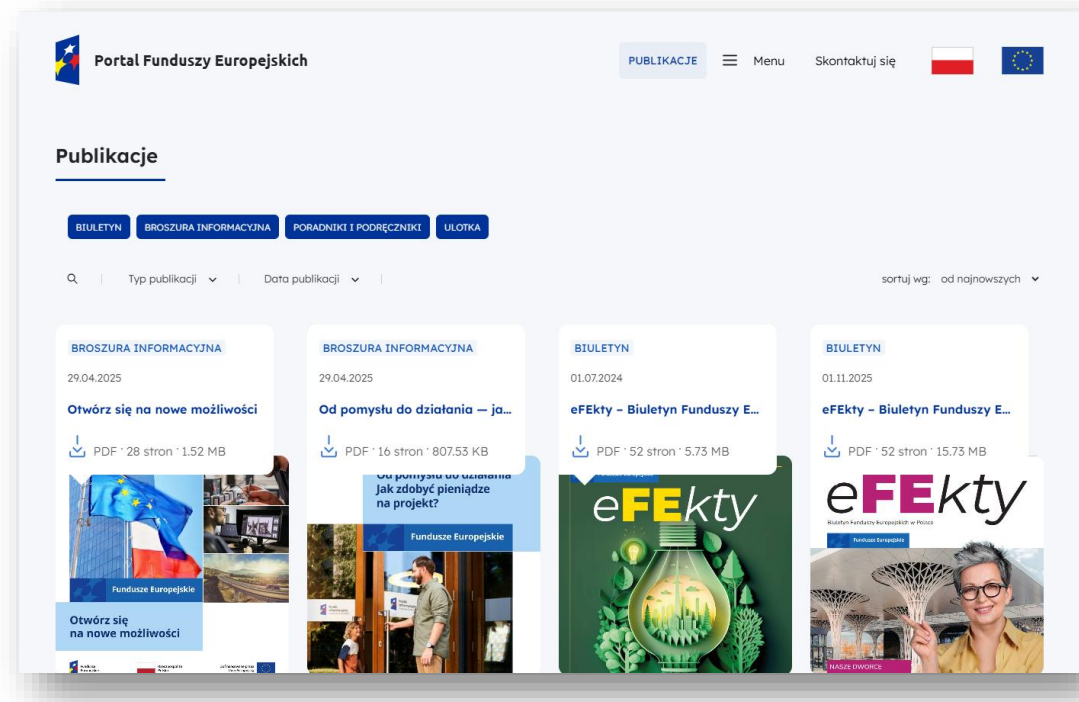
Portal Funduszy Europejskich

PUBLIKACJE Menu Skontaktuj się

Publikacje

BIULETYN BROSZURA INFORMACYJNA PORADNIKI I PODRĘCZNIKI ULOTKA

Typ publikacji Data publikacji

sortuj wg: od najnowszych

BROSZURA INFORMACYJNA
29.04.2025
Otwórz się na nowe możliwości
PDF · 28 stron · 1.52 MB

Fundusze Europejskie
Otwórz się na nowe możliwości

BROSZURA INFORMACYJNA
29.04.2025
Od pomysłu do działania — ja...
PDF · 16 stron · 807.53 KB

Od pomysłu do działania Jak zdobyć pieniądze na projekt?
Fundusze Europejskie

BIULETYN
01.07.2024
eFEkty – Biuletyn Funduszy E...
PDF · 52 stron · 5.73 MB

eFEkty

BIULETYN
01.11.2025
eFEkty – Biuletyn Funduszy E...
PDF · 52 stron · 15.73 MB

eFEkty
Biuletyn Funduszy Europejskich w Polsce
Fundusze Europejskie
NASZE DWORCE